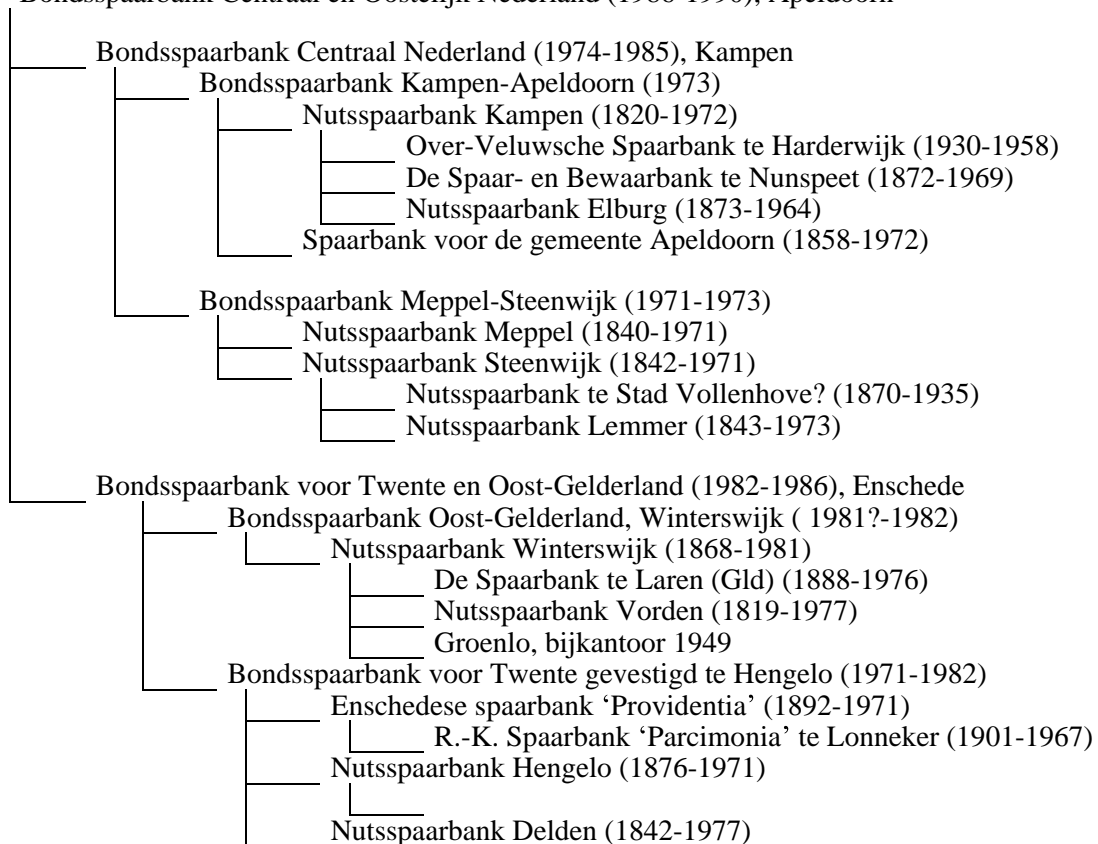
Bondsspaarbank Centraal en Oostelijk Nederland (1986-1990), Apeldoorn

Bondsspaarbank Centraal Nederland (1974-1985), Kampen
Bondsspaarbank Kampen-Apeldoorn (1973)
Nutsspaarbank Kampen (1820-1972)
Over-Veluwsche Spaarbank te Harderwijk (1930-1958)
De Spaar- en Bewaarbank te Nunspeet (1872-1969)
Nutsspaarbank Elburg (1873-1964)
Spaarbank voor de gemeente Apeldoorn (1858-1972)

Bondsspaarbank Meppel-Steenwijk (1971-1973)
Nutsspaarbank Meppel (1840-1971)
Nutsspaarbank Steenwijk (1842-1971)
Nutsspaarbank te Stad Vollenhove? (1870-1935)
Nutsspaarbank Lemmer (1843-1973)

Bondsspaarbank voor Twente en Oost-Gelderland (1982-1986), Enschede
Bondsspaarbank Oost-Gelderland, Winterswijk ( 1981?-1982)
Nutsspaarbank Winterswijk (1868-1981)
De Spaarbank te Laren (Gld) (1888-1976)
Nutsspaarbank Vorden (1819-1977)
Groenlo, bijkantoor 1949
Bondsspaarbank voor Twente gevestigd te Hengelo (1971-1982)
Enschedese spaarbank 'Providentia' (1892-1971)
R.-K. Spaarbank 'Parcimonia' te Lonneker (1901-1967)
Nutsspaarbank Hengelo (1876-1971)

Nutsspaarbank Delden (1842-1977)